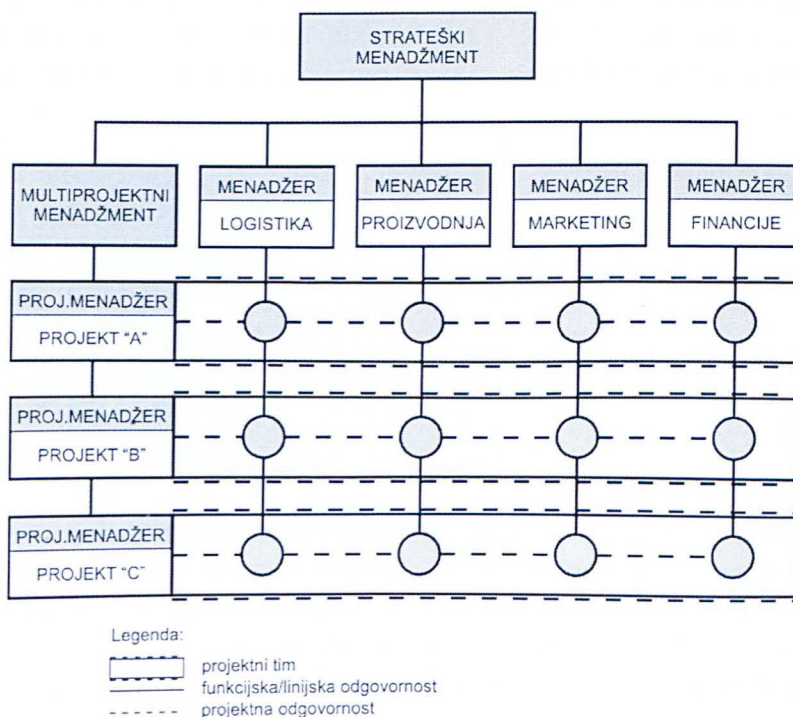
STRATEŠKI MENADŽMENT

MULTIPROJEKTNI MENADŽMENT

MENADŽER
LOGISTIKA

MENADŽER
PROIZVODNJA

MENADŽER
MARKETING

MENADŽER
FINANCIJE

PROJ.MENADŽER
PROJEKT "A"

PROJ.MENADŽER
PROJEKT "B"

PROJ.MENADŽER
PROJEKT "C"

Legenda:
projektni tim
funkcijska/linijska odgovornost
projektna odgovornost